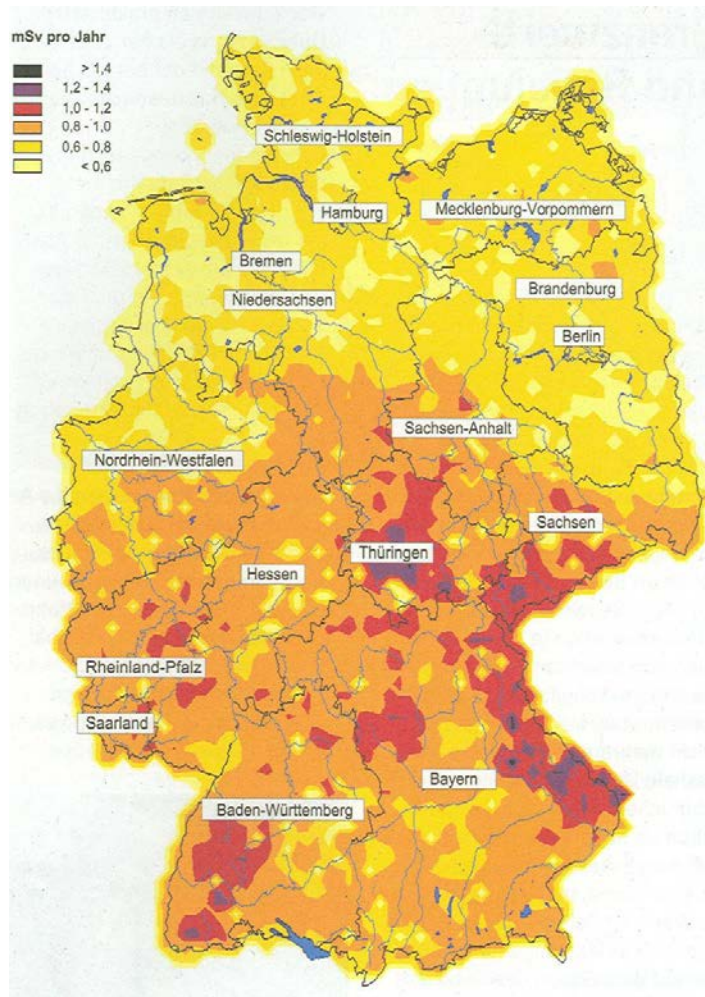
mSv pro Jahr

> 1,4
1,2 - 1,4
1,0 - 1,2
0,8 - 1,0
0,6 - 0,8
< 0,6

Schleswig-Holstein
Hamburg
Mecklenburg-Vorpommern
Bremen
Niedersachsen
Brandenburg
Berlin
Sachsen-Anhalt
Nordrhein-Westfalen
Sachsen
Thüringen
Hessen
Rheinland-Pfalz
Saarland
Bayern
Baden-Württemberg